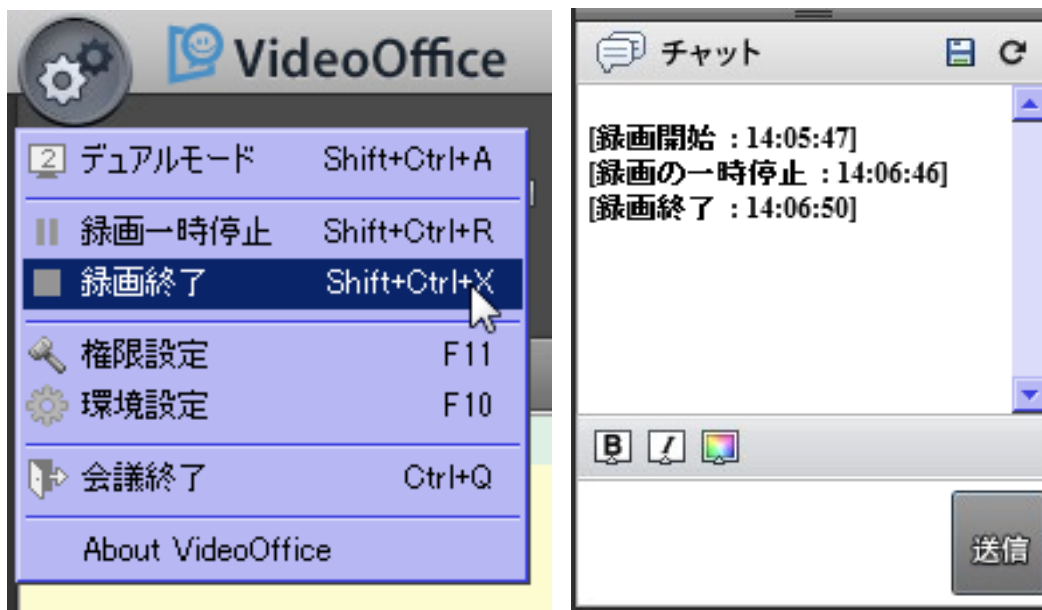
VideoOffice

2 デュアルモード Shift+Ctrl+A
録画一時停止 Shift+Ctrl+R
録画終了 Shift+Ctrl+X
権限設定 F11
環境設定 F10
会議終了 Ctrl+Q
About VideoOffice

チャット

[録画開始 : 14:05:47]
[録画の一時停止 : 14:06:46]
[録画終了 : 14:06:50]

B I

送信